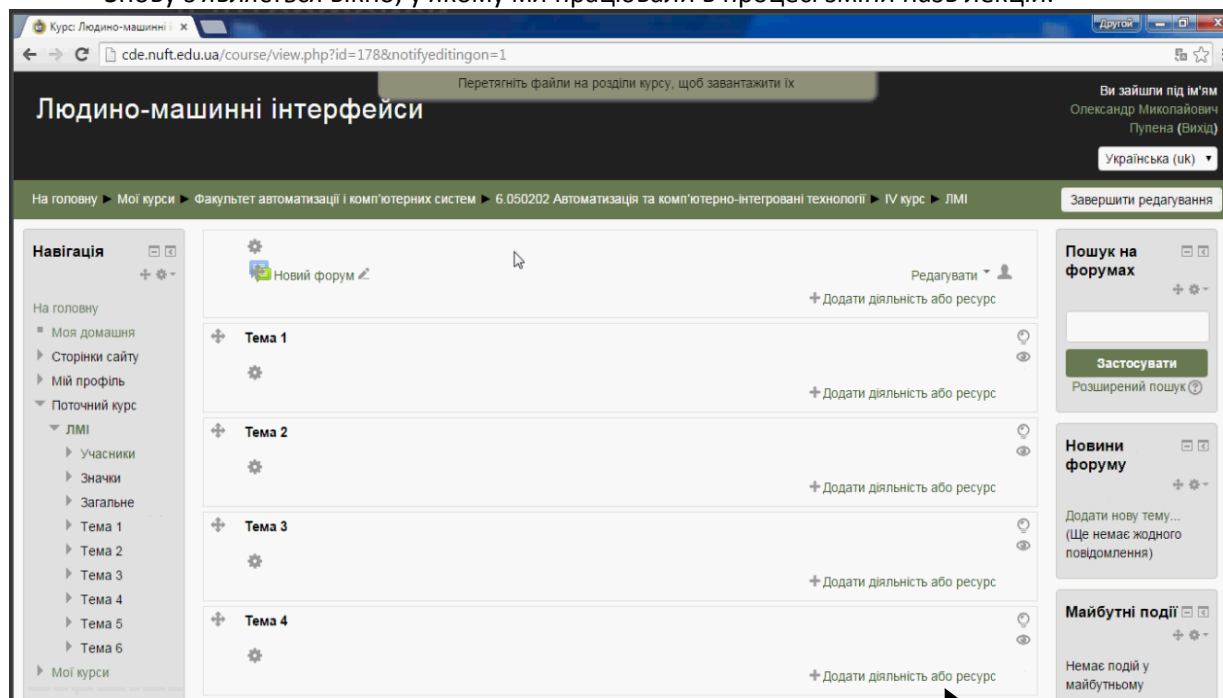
Знову з'явиться вікно, у якому ми працювали в процесі зміни назв лекцій.

Курс: Людино-машинні і ×

Другой

cde.nuft.edu.ua/course/view.php?id=178&notifyeditingon=1

Перетягніть файли на розділи курсу, щоб завантажити їх

Людино-машинні інтерфейси

Ви зайшли під ім'ям Олександр Миколайович Пупена (Вихід)

Українська (uk)

На головну ► Мої курси ► Факультет автоматизації і комп'ютерних систем ► 6.050202 Автоматизація та комп'ютерно-інтегровані технології ► IV курс ► ЛМІ

Завершити редагування

Навігація

На головну
Моя домашня
Сторінки сайту
Мій профіль
Поточний курс
ЛМІ
Учасники
Значки
Загальне
Тема 1
Тема 2
Тема 3
Тема 4
Тема 5
Тема 6
Мої курси

Новий форум

Редагувати

+ Додати діяльність або ресурс

Тема 1

+ Додати діяльність або ресурс

Тема 2

+ Додати діяльність або ресурс

Тема 3

+ Додати діяльність або ресурс

Тема 4

+ Додати діяльність або ресурс

Пошук на форумах

Застосувати

Розширений пошук

Новини форуму

Додати нову тему...
(Ще немає жодного повідомлення)

Майбутні події

Немає подій у майбутньому